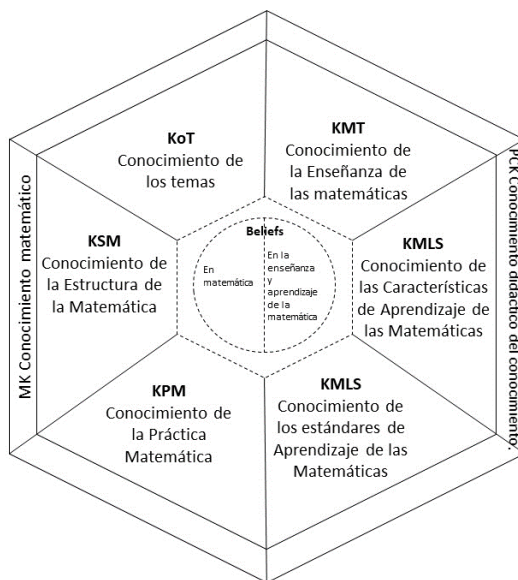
KoT
Conocimiento de los temas

KMT
Conocimiento de la Enseñanza de las matemáticas

KSM
Conocimiento de la Estructura de la Matemática

Beliefs

En matemática

En la enseñanza y aprendizaje de la matemática

KMLS
Conocimiento de las Características de Aprendizaje de las Matemáticas

KPM
Conocimiento de la Práctica Matemática

KMLS
Conocimiento de los estándares de Aprendizaje de las Matemáticas

MK Conocimiento matemático

PCK Conocimiento didáctico del conocimiento.